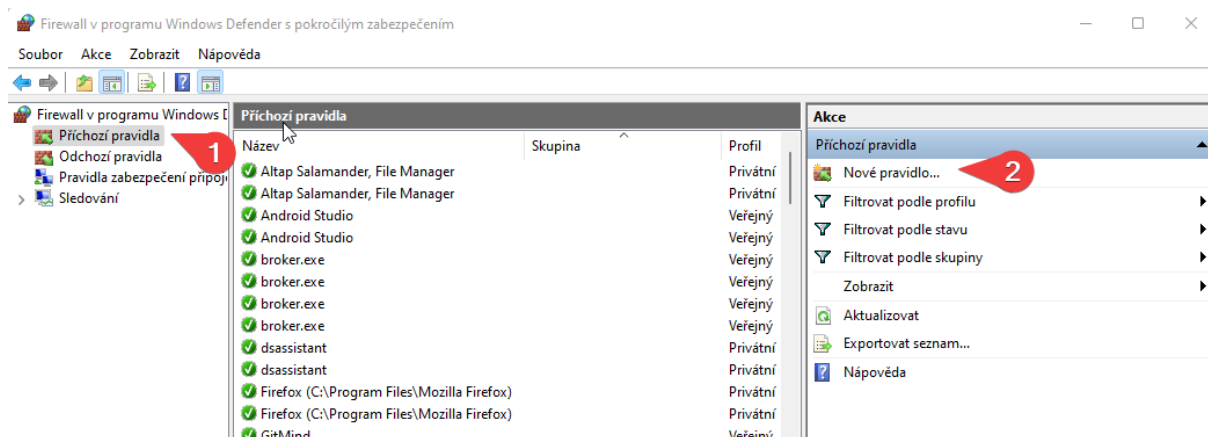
Firewall v programu Windows Defender s pokročilým zabezpečením

Soubor Akce Zobrazit Nápověda

Firewall v programu Windows D
Příchozí pravidla
Odchozí pravidla
Pravidla zabezpečení připoj
Sledování

1

Příchozí pravidla

| Název | Skupina | Profil |
|---|---|---|
| Altap Salamander, File Manager | | Privátní |
| Altap Salamander, File Manager | | Privátní |
| Android Studio | | Veřejný |
| Android Studio | | Veřejný |
| broker.exe | | Veřejný |
| broker.exe | | Veřejný |
| broker.exe | | Veřejný |
| broker.exe | | Veřejný |
| dsassistant | | Privátní |
| dsassistant | | Privátní |
| Firefox (C:\Program Files\Mozilla Firefox) | | Privátní |
| Firefox (C:\Program Files\Mozilla Firefox) | | Privátní |
| GitMind | | Veřejný |

Akce
Příchozí pravidla
Nové pravidlo...
2
Filtrovat podle profilu
Filtrovat podle stavu
Filtrovat podle skupiny
Zobrazit
Aktualizovat
Exportovat seznam...
Nápověda